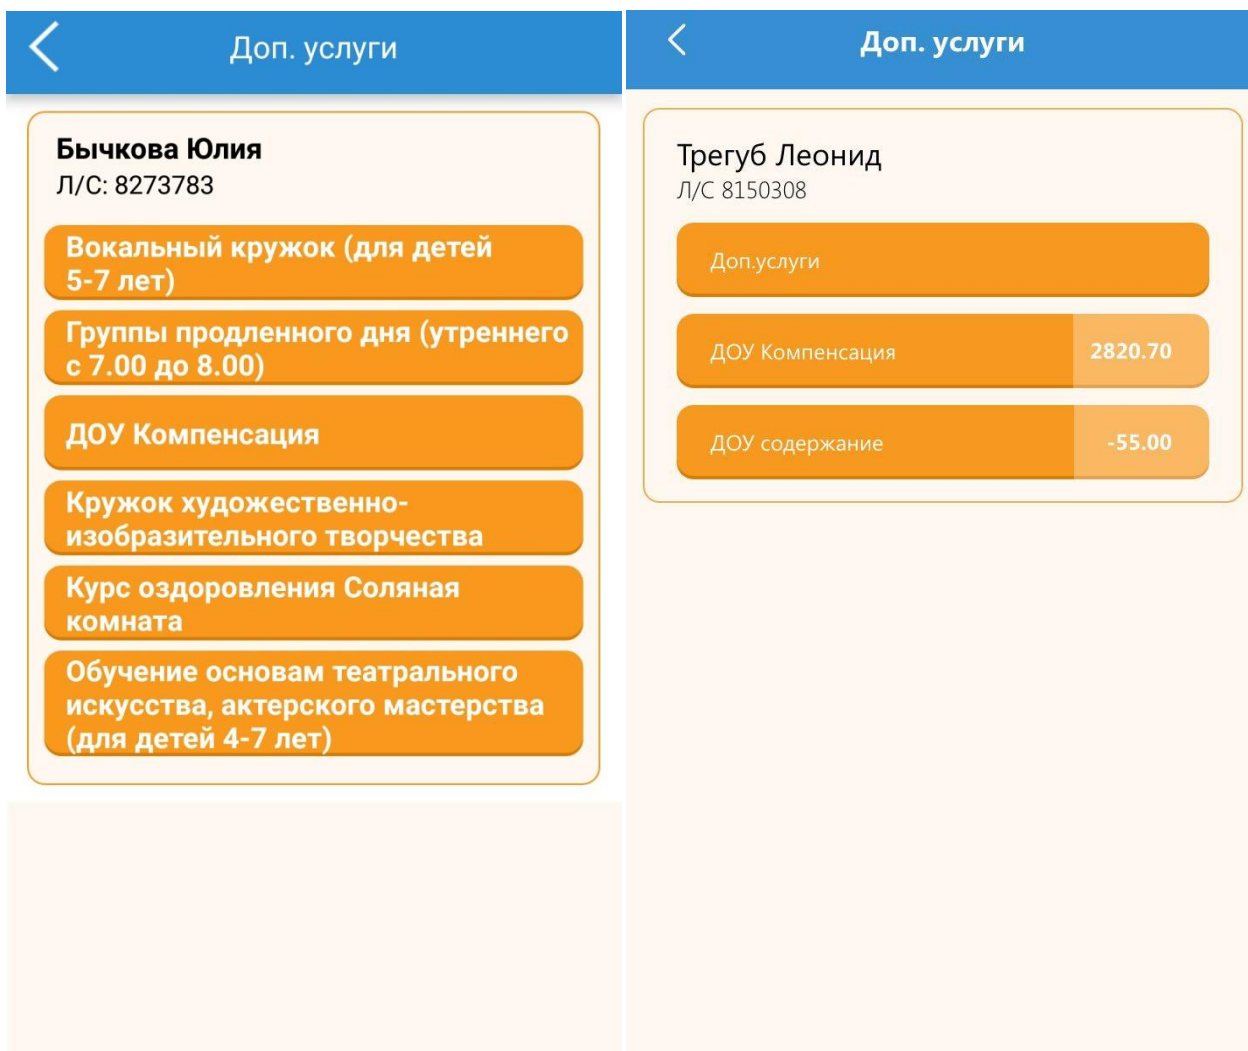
Доп. услуги

Бычкова Юлия
Л/С: 8273783

Вокальный кружок (для детей 5-7 лет)

Группы продленного дня (утреннего с 7.00 до 8.00)

ДОУ Компенсация

Кружок художественно-изобразительного творчества

Курс оздоровления Соляная комната

Обучение основам театрального искусства, актерского мастерства (для детей 4-7 лет)

Доп. услуги

Трегуб Леонид
Л/С 8150308

Доп.услуги

ДОУ Компенсация 2820.70

ДОУ содержание -55.00